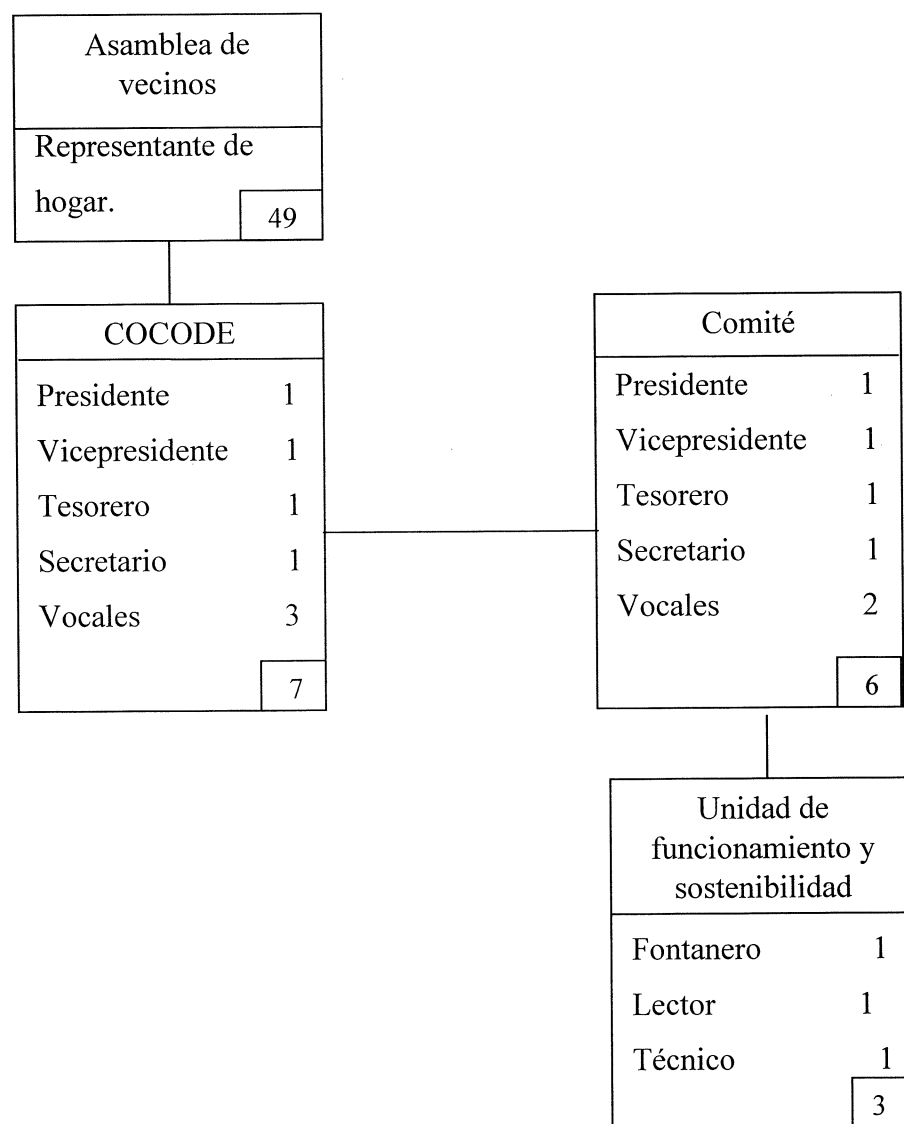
Asamblea de vecinos

Representante de hogar. 49

COCODE

Presidente 1
Vicepresidente 1
Tesorero 1
Secretario 1
Vocales 3
7

Comité

Presidente 1
Vicepresidente 1
Tesorero 1
Secretario 1
Vocales 2
6

Unidad de funcionamiento y sostenibilidad

Fontanero 1
Lector 1
Técnico 1
3